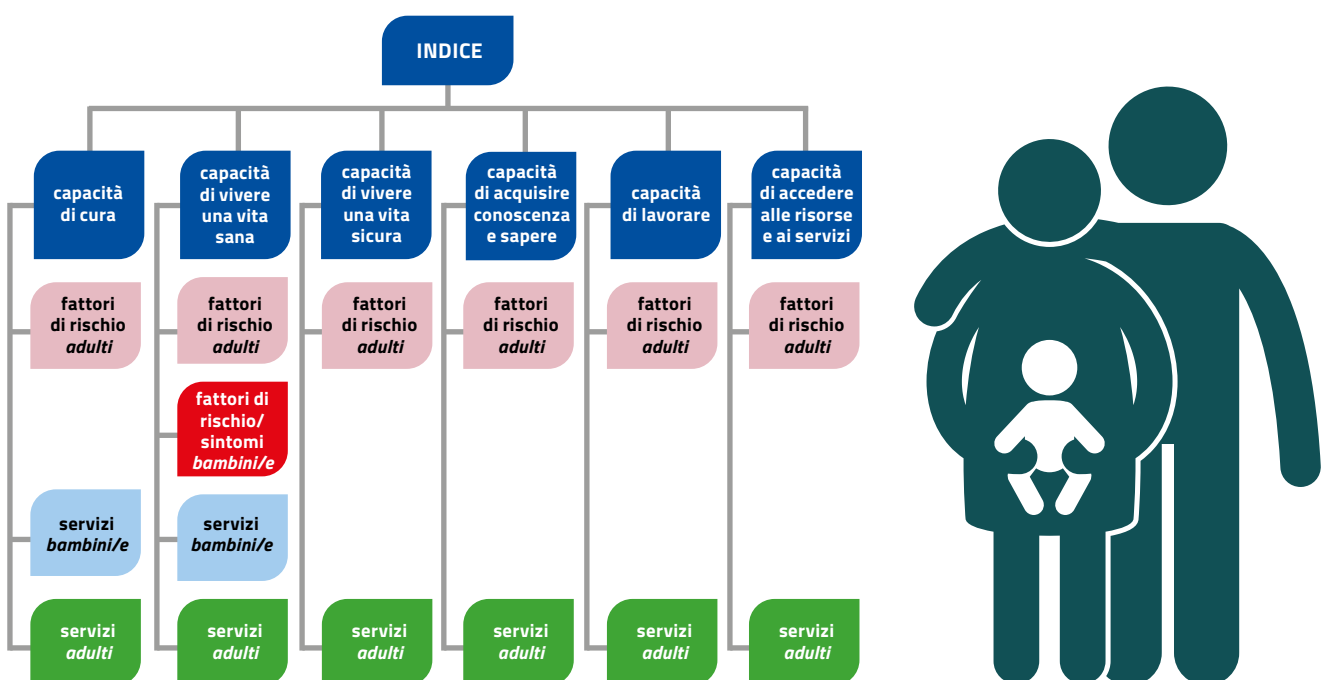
INDICE

capacità di cura

fattori di rischio *adulti*

servizi *bambini/e*

servizi *adulti*

capacità di vivere una vita sana

fattori di rischio *adulti*

fattori di rischio/ sintomi *bambini/e*

servizi *bambini/e*

servizi *adulti*

capacità di vivere una vita sicura

fattori di rischio *adulti*

servizi *adulti*

capacità di acquisire conoscenza e sapere

fattori di rischio *adulti*

servizi *adulti*

capacità di lavorare

fattori di rischio *adulti*

servizi *adulti*

capacità di accedere alle risorse e ai servizi

fattori di rischio *adulti*

servizi *adulti*